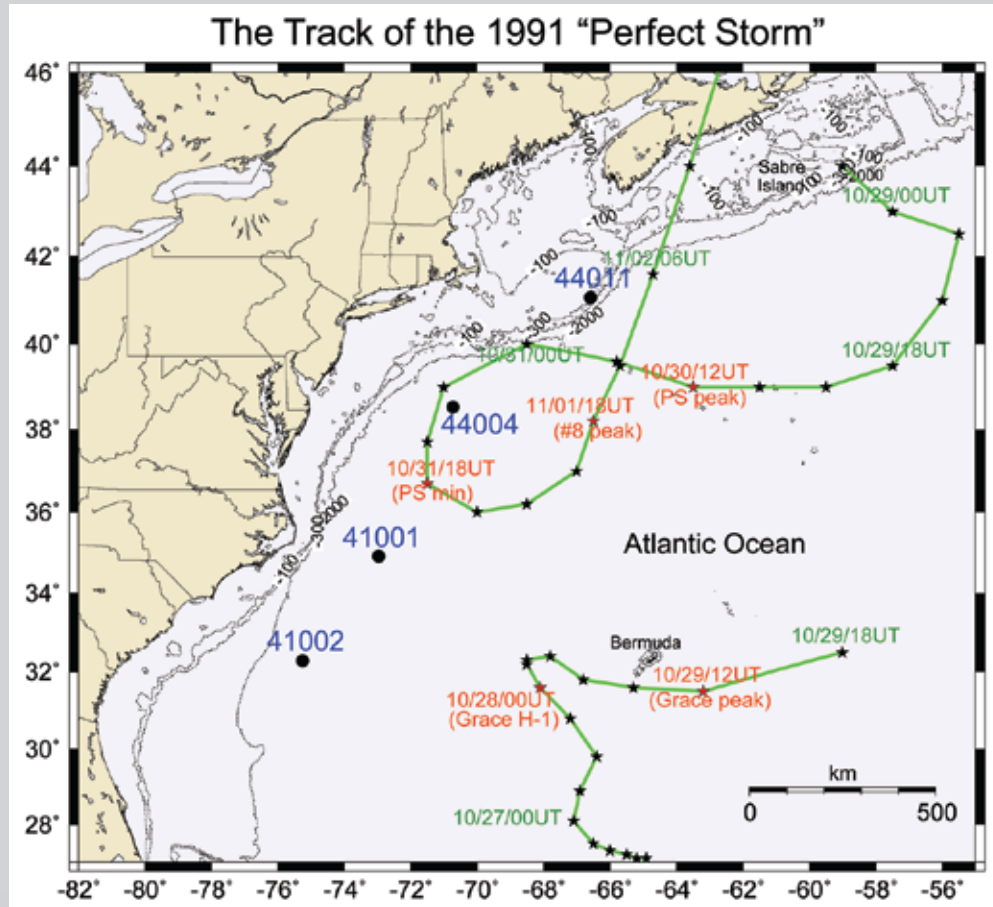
The Track of the 1991 "Perfect Storm"

46°
44°
42°
40°
38°
36°
34°
32°
30°
28°

-82° -80° -78° -76° -74° -72° -70° -68° -66° -64° -62° -60° -58° -56°

Sabre Island
10/29/00UT
11/02/06UT
44011
10/31/00UT
10/30/12UT
(PS peak)
10/29/18UT
11/01/18UT
(#8 peak)
44004
10/31/18UT
(PS min)
41001
Atlantic Ocean
41002
Bermuda
10/29/18UT
10/29/12UT
(Grace peak)
10/28/00UT
(Grace H-1)
10/27/00UT
km
0
500
-100
-300
-2000
100
2000